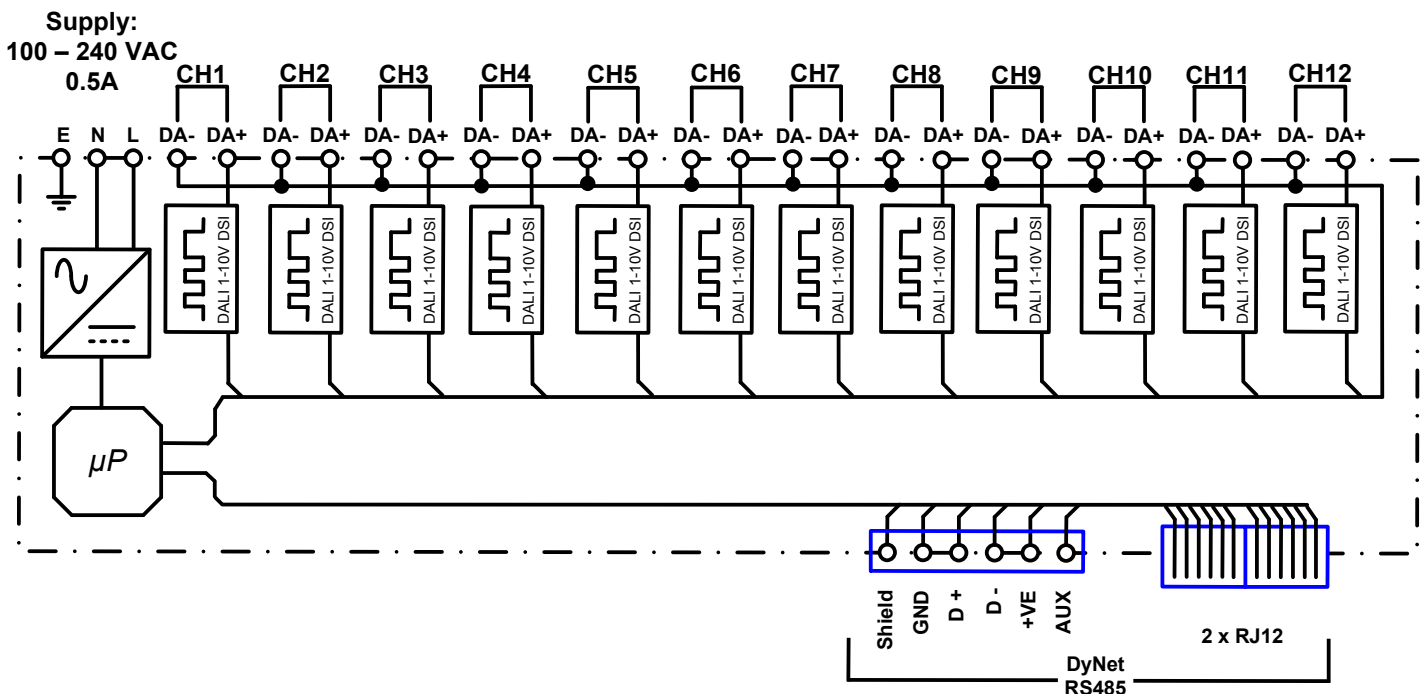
Supply:
100 – 240 VAC
0.5A

CH1 CH2 CH3 CH4 CH5 CH6 CH7 CH8 CH9 CH10 CH11 CH12

E N L DA- DA+ DA- DA+ DA- DA+ DA- DA+ DA- DA+ DA- DA+ DA- DA+ DA- DA+ DA- DA+ DA- DA+ DA- DA+ DA- DA+

DALI 1-10V DSI
DALI 1-10V DSI
DALI 1-10V DSI
DALI 1-10V DSI
DALI 1-10V DSI
DALI 1-10V DSI
DALI 1-10V DSI
DALI 1-10V DSI
DALI 1-10V DSI
DALI 1-10V DSI
DALI 1-10V DSI
DALI 1-10V DSI

$\mu P$

Shield GND D + D - +VE AUX

2 x RJ12

DyNet
RS485